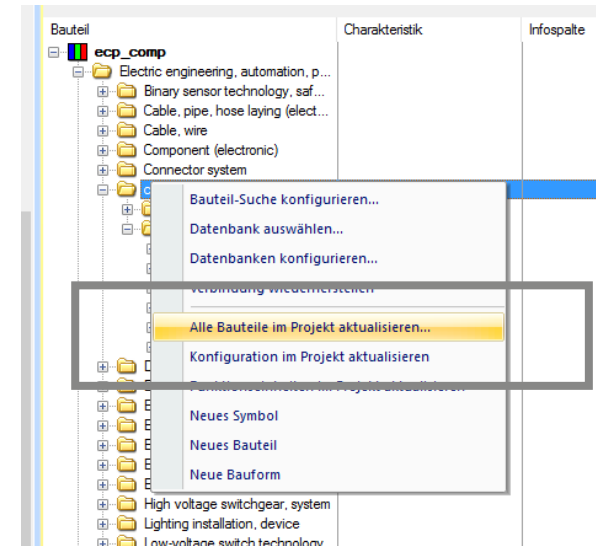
| Bauteil | Charakteristik | Infospalte |
|---|---|---|

ecp_comp
Electric engineering, automation, p...
Binary sensor technology, saf...
Cable, pipe, hose laying (elect...
Cable, wire
Component (electronic)
Connector system
C

Bauteil-Suche konfigurieren...
Datenbank auswählen...
Datenbanken konfigurieren...
Verbindung wiederherstellen
Alle Bauteile im Projekt aktualisieren...
Konfiguration im Projekt aktualisieren
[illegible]
Neues Symbol
Neues Bauteil
Neue Bauform

D
E
E
E
E
E
High voltage switchgear, system
Lighting installation, device
Low-voltage switch technology